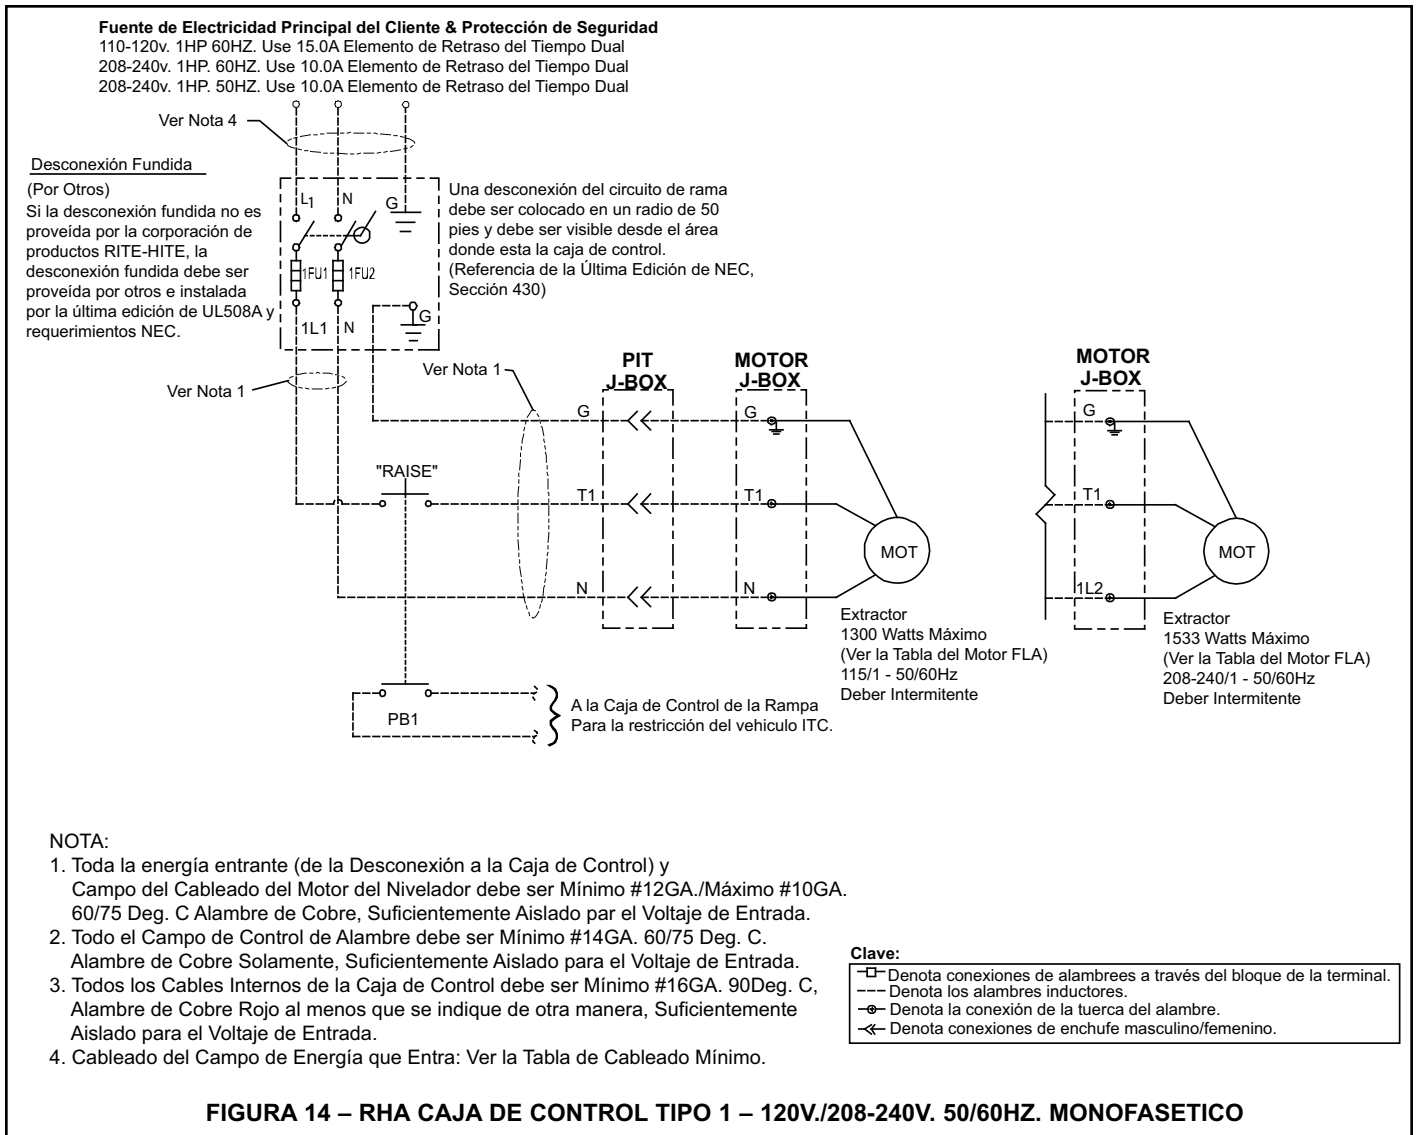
Fuente de Electricidad Principal del Cliente & Protección de Seguridad
110-120v. 1HP 60HZ. Use 15.0A Elemento de Retraso del Tiempo Dual
208-240v. 1HP. 60HZ. Use 10.0A Elemento de Retraso del Tiempo Dual
208-240v. 1HP. 50HZ. Use 10.0A Elemento de Retraso del Tiempo Dual

Ver Nota 4

Desconexión Fundida
(Por Otros)
Si la desconexión fundida no es proveída por la corporación de productos RITE-HITE, la desconexión fundida debe ser proveída por otros e instalada por la última edición de UL508A y requerimientos NEC.

$L_1$ N G
1FU1 1FU2
G
1L1 N

Una desconexión del circuito de rama debe ser colocado en un radio de 50 pies y debe ser visible desde el área donde esta la caja de control. (Referencia de la Última Edición de NEC, Sección 430)

Ver Nota 1
Ver Nota 1

PIT J-BOX
MOTOR J-BOX
MOTOR J-BOX

G
G
G
"RAISE"
T1
T1
T1
N
N
1L2
MOT
MOT

Extractor
1300 Watts Máximo
(Ver la Tabla del Motor FLA)
115/1 - 50/60Hz
Deber Intermitente

Extractor
1533 Watts Máximo
(Ver la Tabla del Motor FLA)
208-240/1 - 50/60Hz
Deber Intermitente

PB1
A la Caja de Control de la Rampa
Para la restricción del vehiculo ITC.

NOTA:
1. Toda la energía entrante (de la Desconexión a la Caja de Control) y Campo del Cableado del Motor del Nivelador debe ser Mínimo #12GA./Máximo #10GA. 60/75 Deg. C Alambre de Cobre, Suficientemente Aislado par el Voltaje de Entrada.
2. Todo el Campo de Control de Alambre debe ser Mínimo #14GA. 60/75 Deg. C. Alambre de Cobre Solamente, Suficientemente Aislado para el Voltaje de Entrada.
3. Todos los Cables Internos de la Caja de Control debe ser Mínimo #16GA. 90Deg. C, Alambre de Cobre Rojo al menos que se indique de otra manera, Suficientemente Aislado para el Voltaje de Entrada.
4. Cableado del Campo de Energía que Entra: Ver la Tabla de Cableado Mínimo.

Clave:
Denota conexiones de alambrees a través del bloque de la terminal.
Denota los alambres inductores.
Denota la conexión de la tuerca del alambre.
Denota conexiones de enchufe masculino/femenino.

FIGURA 14 – RHA CAJA DE CONTROL TIPO 1 – 120V./208-240V. 50/60HZ. MONOFASETICO